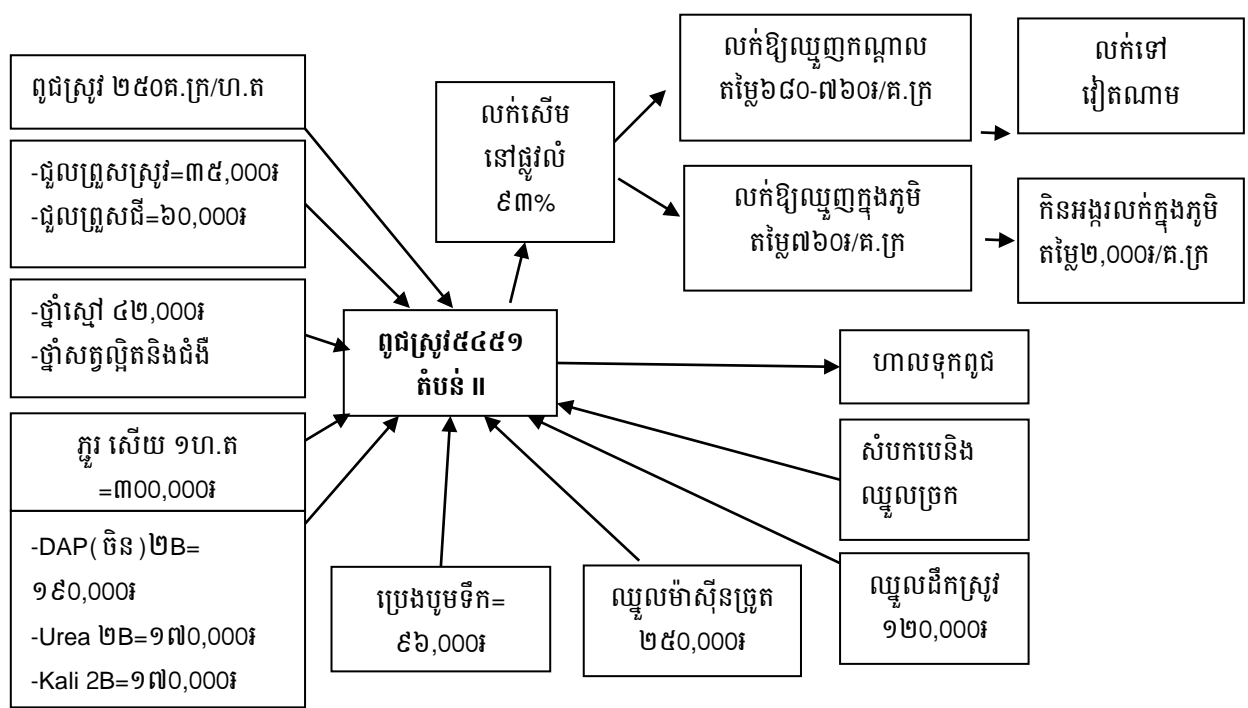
ពូជស្រូវ ២៥០គ.ក្រ/ហ.ត

-ជួលព្រួសស្រូវ=៣៥,០០០៛
-ជួលព្រួសជី=៦០,០០០៛

-ថ្នាំស្មៅ ៤២,០០០៛
-ថ្នាំសត្វល្អិតនិងជំងឺ

ភ្ជួរ សើយ ១ហ.ត
=៣០០,០០០៛

-DAP( ចិន )២B=
១៩០,០០០៛
-Urea ២B=១៧០,០០០៛
-Kali 2B=១៧០,០០០៛

ប្រេងបូមទឹក=
៩៦,០០០៛

ឈ្នួលម៉ាស៊ីនច្រូត
២៥០,០០០៛

ឈ្នួលដឹកស្រូវ
១២០,០០០៛

សំបកបេនិង
ឈ្នួលច្រក

ពូជស្រូវ៥៤៥១
តំបន់ II

ហាលទុកពូជ

លក់សើម
នៅផ្លូវលំ
៩៣%

លក់ឱ្យឈ្មួញកណ្តាល
តម្លៃ៦៤០-៧៦០៛/គ.ក្រ

លក់ទៅ
វៀតណាម

លក់ឱ្យឈ្មួញក្នុងភូមិ
តម្លៃ៧៦០៛/គ.ក្រ

កិនអង្ករលក់ក្នុងភូមិ
តម្លៃ២,០០០៛/គ.ក្រ